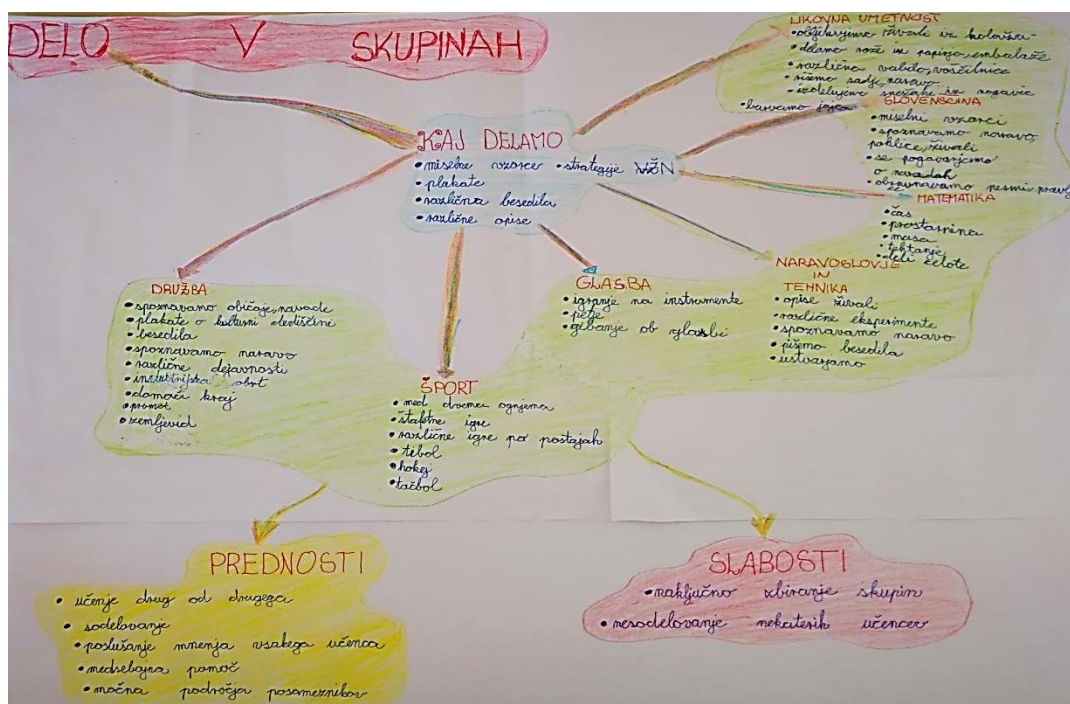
DELO V SKUPINAH

KAJ DELAMO
• miselne vzorce
• plakate
• različna besedila
• različne opise
• strategije VŽN

LIKOVNA UMETNOST
• oblikujemo živali iz kolaža
• delamo rože in papirja, embalaže
• različna vabila, voščilnice
• rišemo sadje, zavo
• izdelujemo snežake iz rogovile
• barvamo jajca

SLOVENŠČINA
• miselni vzorci
• spoznavamo naravo, poklice, živali
• se pogovarjamo o navadah
• obravnavamo pesmi, pravljice

MATEMATIKA
• čas
• prostornina
• masa
• tehtanje
• deli celote

NARAVOSLOVJE IN TEHNIKA
• opise živali
• različne eksperimente
• spoznavamo naravo
• pišemo besedila
• ustvarjamo

GLASBA
• igranje na instrumente
• petje
• gibanje ob glasbi

DRUŽBA
• spoznavamo običaje, navade
• plakate o kulturni dediščini
• besedila
• spoznavamo naravo
• različne dejavnosti
• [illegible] obrt
• domači kraj
• promet
• zemljevid

ŠPORT
• med dvema ognjema
• štafetne igre
• različne igre po postajah
• tenis
• hokej
• tačbol

PREDNOSTI
• učenje drug od drugega
• sodelovanje
• poslušanje mnenja vsakega učenca
• medsebojna pomoč
• močna področja posameznikov

SLABOSTI
• naključno izbiranje skupin
• nesodelovanje nekaterih učencev